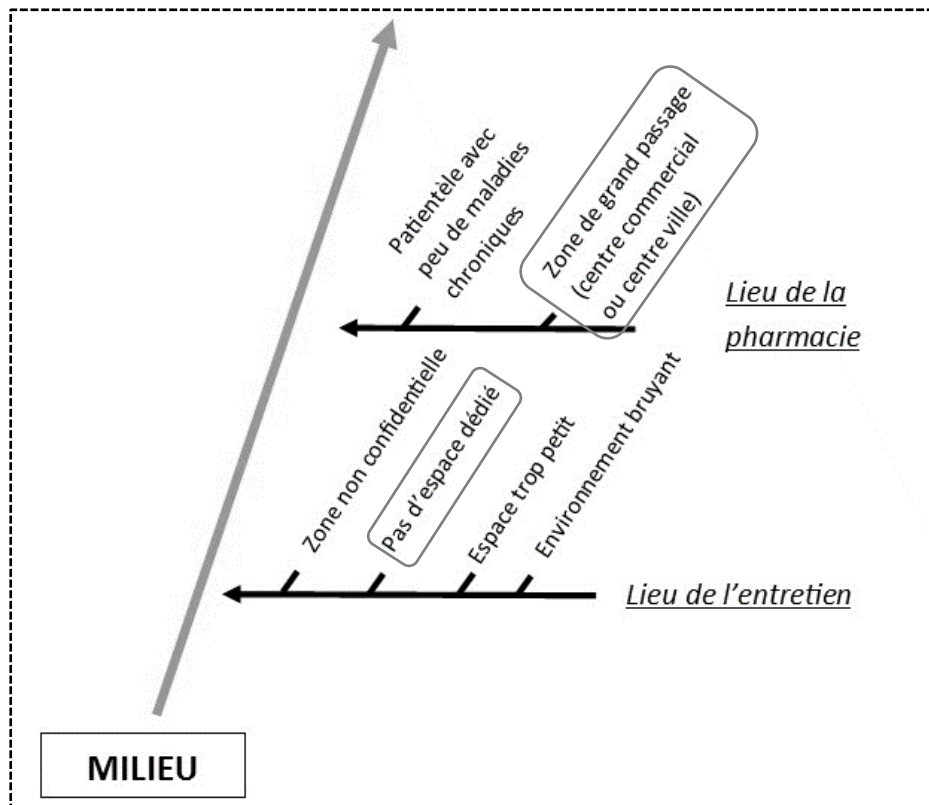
Patientèle avec peu de maladies chroniques

Zone de grand passage (centre commercial ou centre ville)

Lieu de la pharmacie

Zone non confidentielle

Pas d'espace dédié

Espace trop petit

Environnement bruyant

Lieu de l'entretien

MILIEU